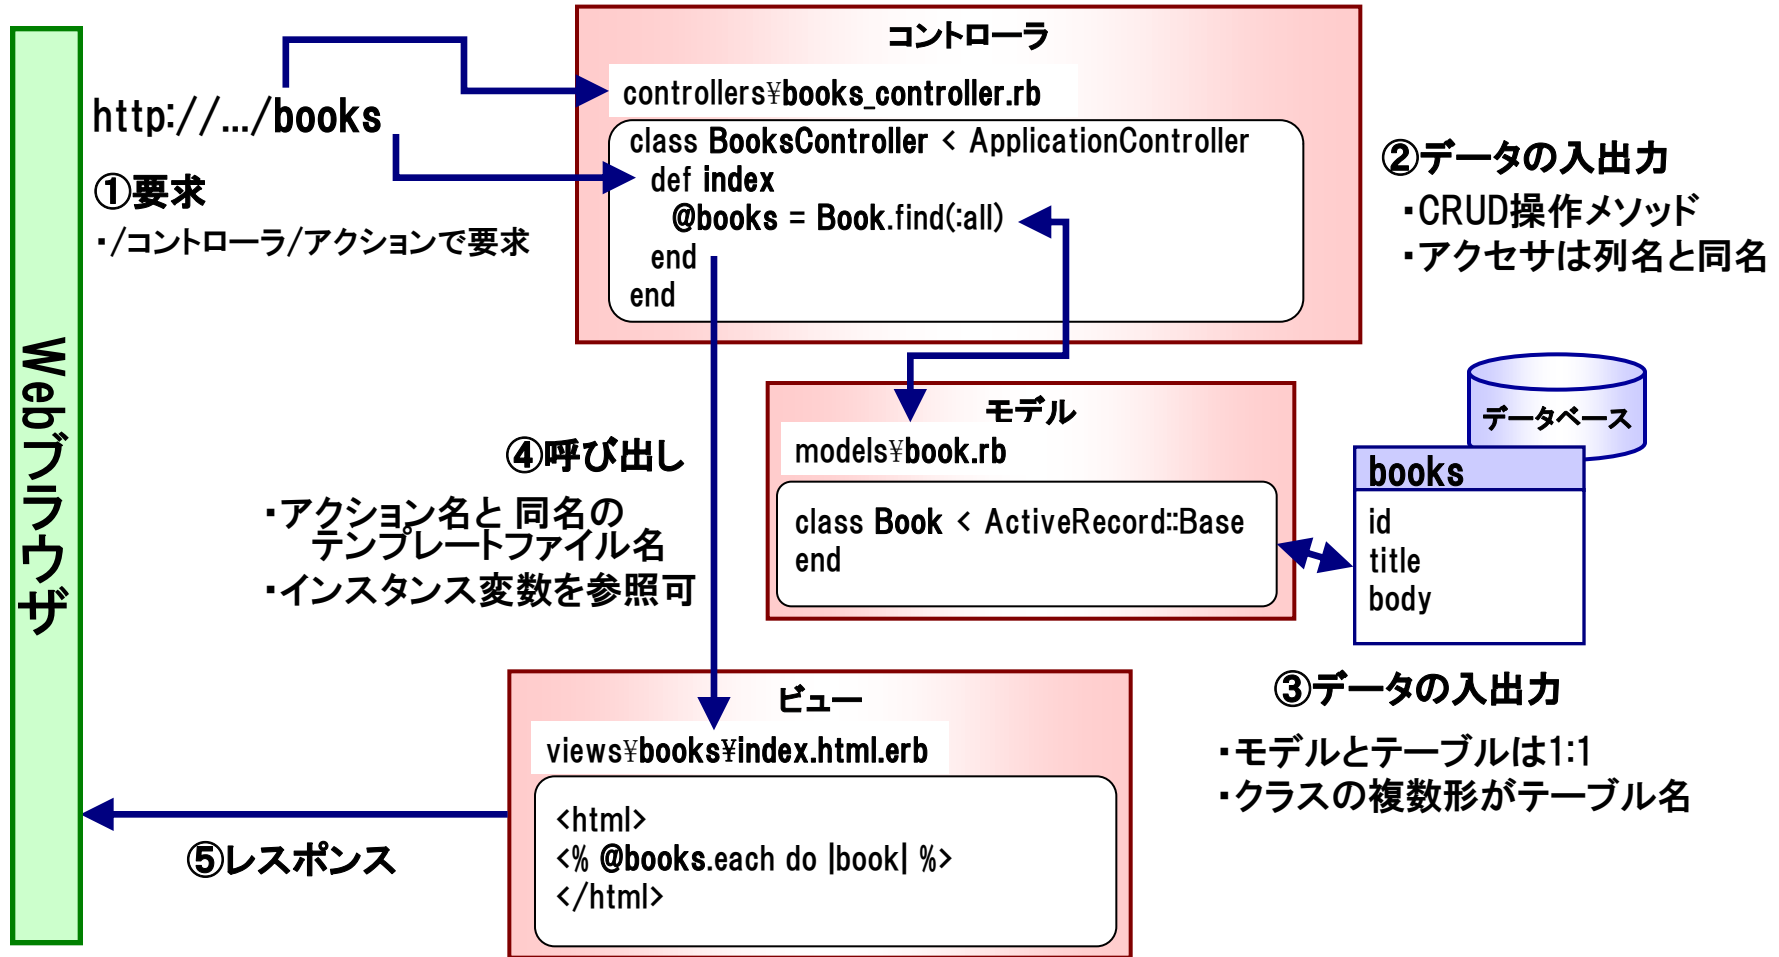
Webブラウザ

http://.../books

①要求
・/コントローラ/アクションで要求

コントローラ
controllers¥books_controller.rb
class BooksController < ApplicationController
def index
@books = Book.find(:all)
end
end

②データの入出力
・CRUD操作メソッド
・アクセサは列名と同名

モデル
models¥book.rb
class Book < ActiveRecord::Base
end

データベース
books
id
title
body

③データの入出力
・モデルとテーブルは1:1
・クラスの複数形がテーブル名

④呼び出し
・アクション名と 同名の テンプレートファイル名
・インスタンス変数を参照可

ビュー
views¥books¥index.html.erb
<html>
<% @books.each do |book| %>
</html>

⑤レスポンス